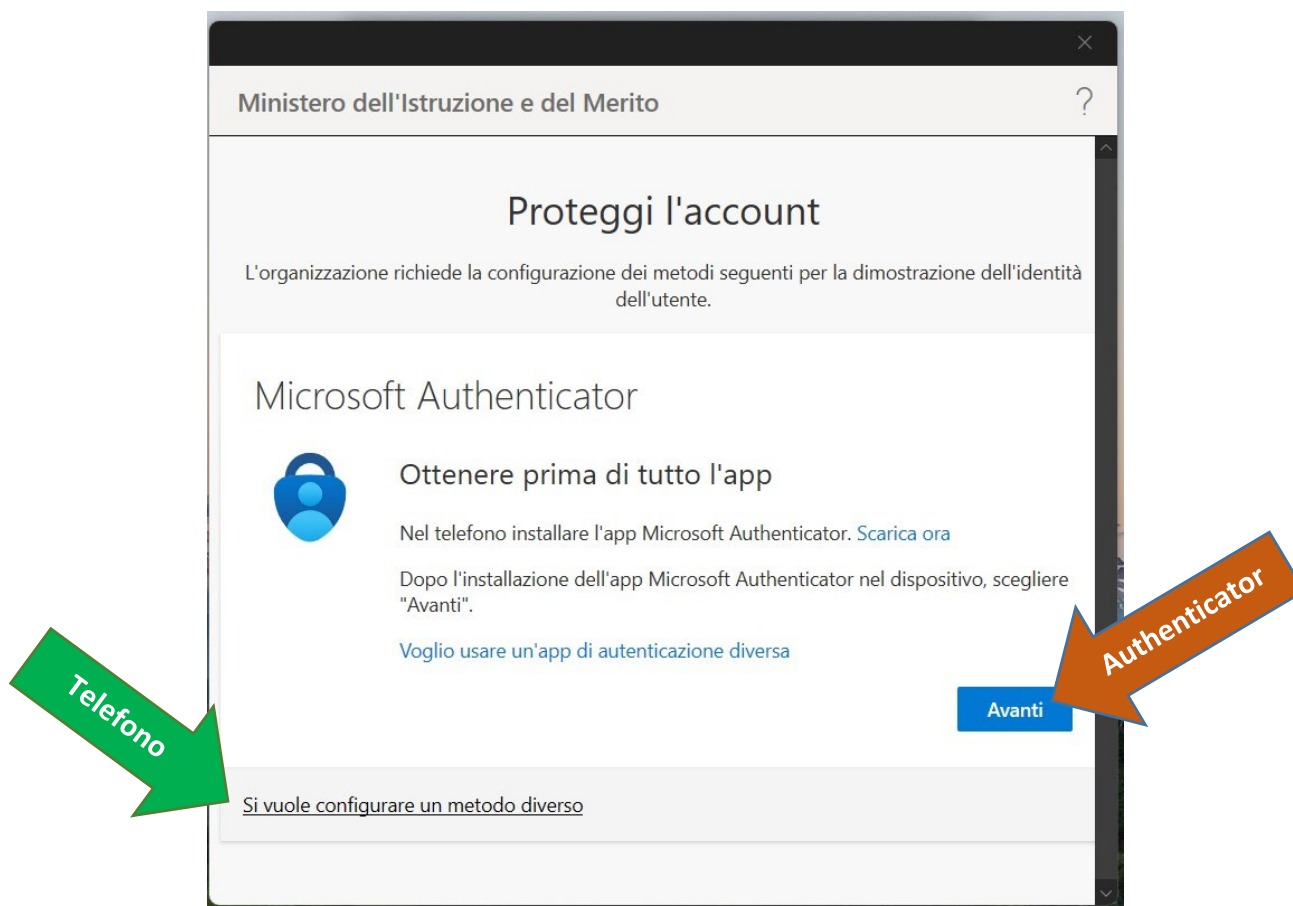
Ministero dell'Istruzione e del Merito

?

Proteggi l'account

L'organizzazione richiede la configurazione dei metodi seguenti per la dimostrazione dell'identità dell'utente.

Microsoft Authenticator

Ottenere prima di tutto l'app

Nel telefono installare l'app Microsoft Authenticator. Scarica ora

Dopo l'installazione dell'app Microsoft Authenticator nel dispositivo, scegliere "Avanti".

Voglio usare un'app di autenticazione diversa

Avanti

Si vuole configurare un metodo diverso

Telefono

Authenticator